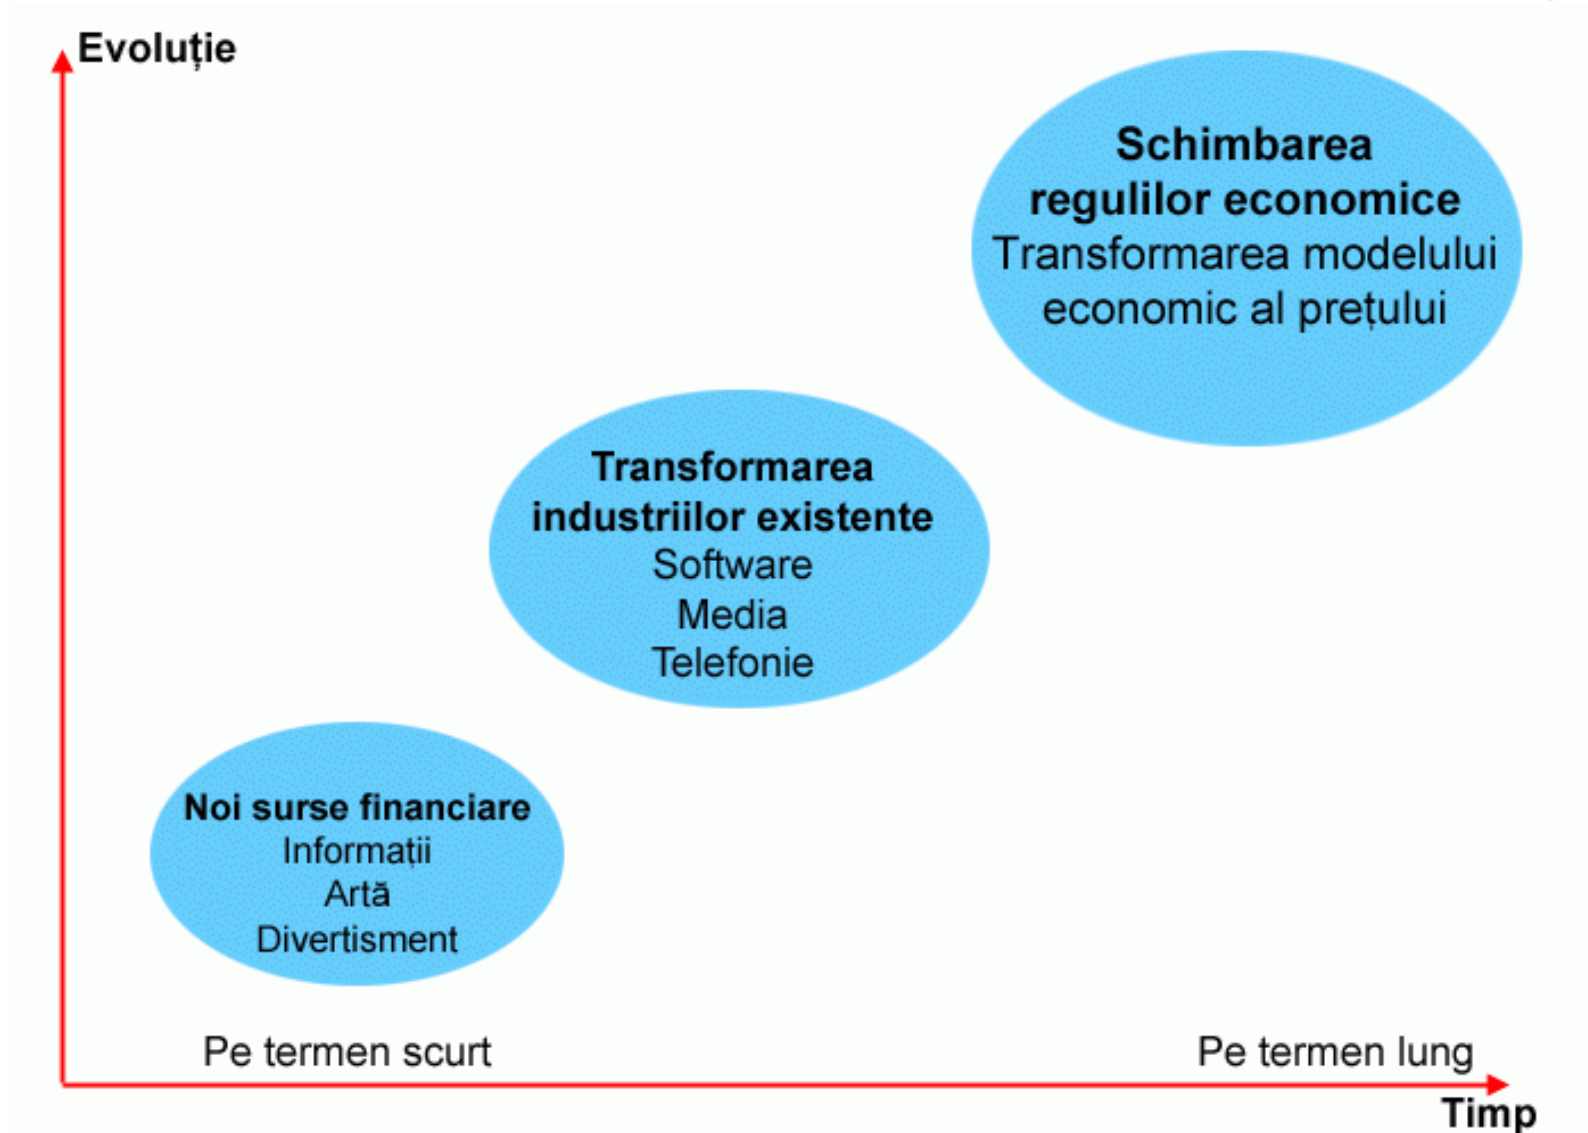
Evoluție

Schimbarea regulilor economice
Transformarea modelului economic al prețului

Transformarea industriilor existente
Software
Media
Telefonie

Noi surse financiare
Informații
Artă
Divertisment

Pe termen scurt

Pe termen lung

Timp